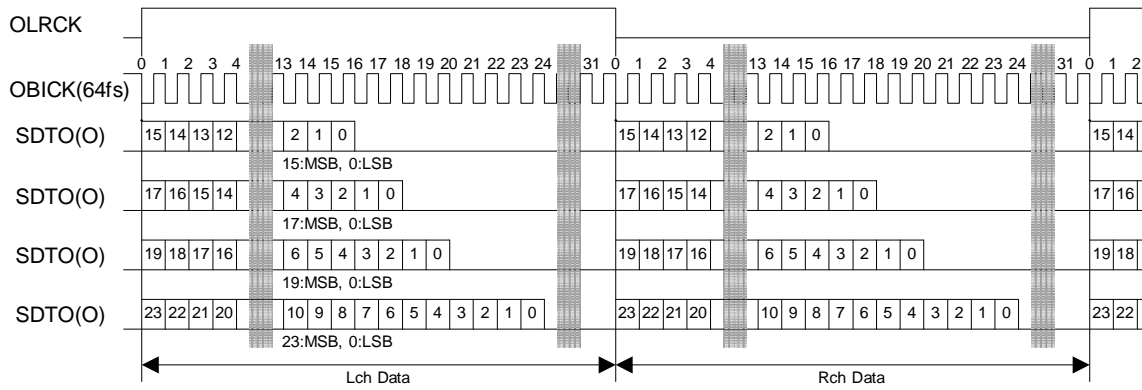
OLRCK

0 1 2 3 4 13 14 15 16 17 18 19 20 21 22 23 24 31 0 1 2 3 4 13 14 15 16 17 18 19 20 21 22 23 24 31 0 1 2

OBICK(64fs)

SDTO(O) 15 14 13 12 2 1 0 15 14 13 12 2 1 0 15 14

15:MSB, 0:LSB

SDTO(O) 17 16 15 14 4 3 2 1 0 17 16 15 14 4 3 2 1 0 17 16

17:MSB, 0:LSB

SDTO(O) 19 18 17 16 6 5 4 3 2 1 0 19 18 17 16 6 5 4 3 2 1 0 19 18

19:MSB, 0:LSB

SDTO(O) 23 22 21 20 10 9 8 7 6 5 4 3 2 1 0 23 22 21 20 10 9 8 7 6 5 4 3 2 1 0 23 22

23:MSB, 0:LSB

Lch Data

Rch Data